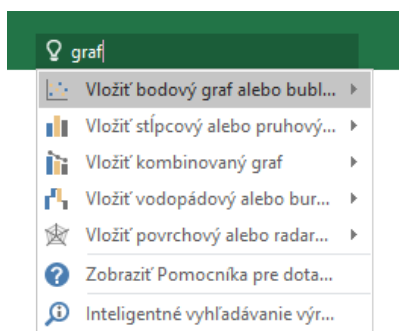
graf

Vložiť bodový graf alebo bubl...

Vložiť stĺpcový alebo pruhový...

Vložiť kombinovaný graf

Vložiť vodopádový alebo bur...

Vložiť povrchový alebo radar...

Zobraziť Pomocníka pre dota...

Inteligentné vyhľadávanie výr...